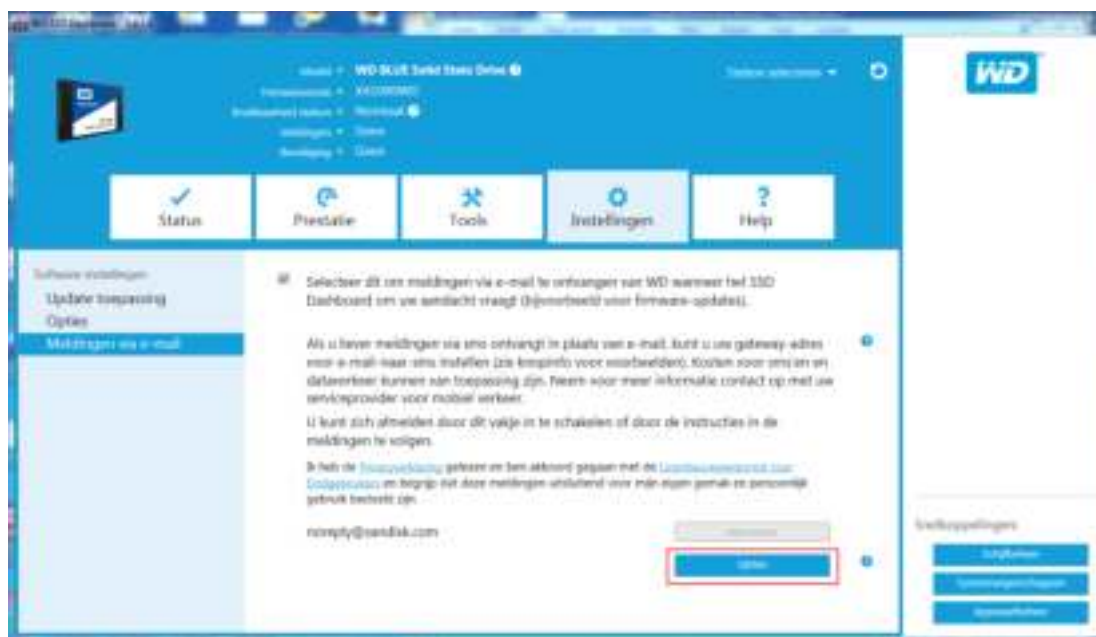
Model • WD BLUE Solid State Drive
Firmwareversie • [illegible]
Stroomverbruik status • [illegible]
Meldingen • Geen
Beveiliging • Geen

Station selecteren

WD

Status
Prestatie
Tools
Instellingen
Help

Software-instellingen
Update toepassing
Opties
Meldingen via e-mail

Selecteer dit om meldingen via e-mail te ontvangen van WD wanneer het SSD Dashboard om uw aandacht vraagt (bijvoorbeeld voor firmware-updates).

Als u liever meldingen via sms ontvangt in plaats van e-mail, kunt u uw gateway-adres voor e-mail-naar-sms instellen (zie knopinfo voor voorbeelden). Kosten voor sms'en en dataverkeer kunnen van toepassing zijn. Neem voor meer informatie contact op met uw serviceprovider voor mobiel verkeer.

U kunt zich afmelden door dit vakje in te schakelen of door de instructies in de meldingen te volgen.

Ik heb de Privacyverklaring gelezen en ben akkoord gegaan met de Licentieovereenkomst voor Eindgebruikers en begrijp dat deze meldingen uitsluitend voor mijn eigen gemak en persoonlijk gebruik bestemd zijn.

noreply@sandisk.com

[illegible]

Opslaan

Snelkoppelingen
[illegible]
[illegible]
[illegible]